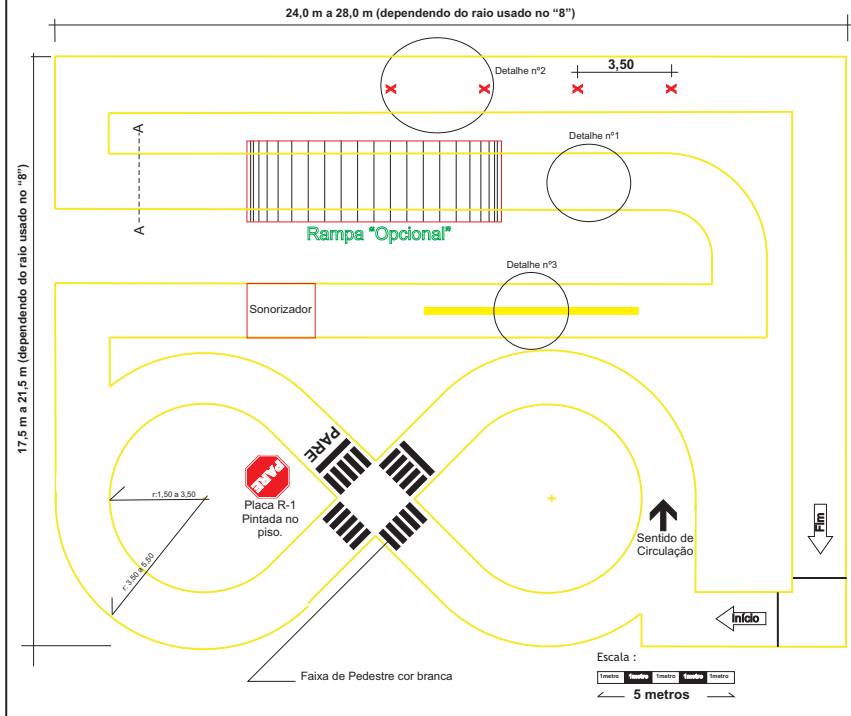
24,0 m a 28,0 m (dependendo do raio usado no "8")

17,5 m a 21,5 m (dependendo do raio usado no "8")

Detalhe nº2

3,50

A

A

Detalhe nº1

Rampa "Opcional"

Detalhe nº3

Sonorizador

PARE

PARE

r:1,50 a 3,50

r: 3,50 a 5,50

Placa R-1
Pintada no piso.

Sentido de Circulação

Fim

Início

Escala :

| 1metro | 1metro | 1metro | 1metro | 1metro |
|---|---|---|---|---|

5 metros

Faixa de Pedestre cor branca